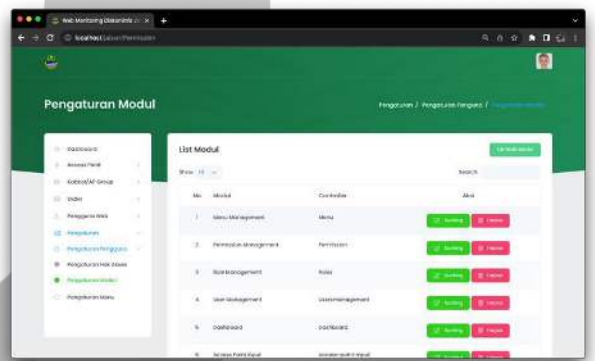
Web Monitoring Diskominfo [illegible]

localhost/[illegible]/Permission

Pengaturan Modul

Pengaturan / Pengaturan Pengguna / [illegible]

Dashboard
Access Point
Kabkot/KP Group
Index
Pengguna Web
Pengaturan
Pengaturan Pengguna
Pengaturan Hak Akses
Pengaturan Modul
Pengaturan Menu

List Modul

Tambah Modul

Show 10

Search

| No. | Modul | Controller | Aksi |
|---|---|---|---|
| 1 | Menu Management | Menu | Sunting Hapus |
| 2 | Permission Management | Permission | Sunting Hapus |
| 3 | Role Management | Roles | Sunting Hapus |
| 4 | User Management | UsersManagement | Sunting Hapus |
| 5 | Dashboard | Dashboard | Sunting Hapus |
| 6 | Access Point Input | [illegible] | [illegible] |